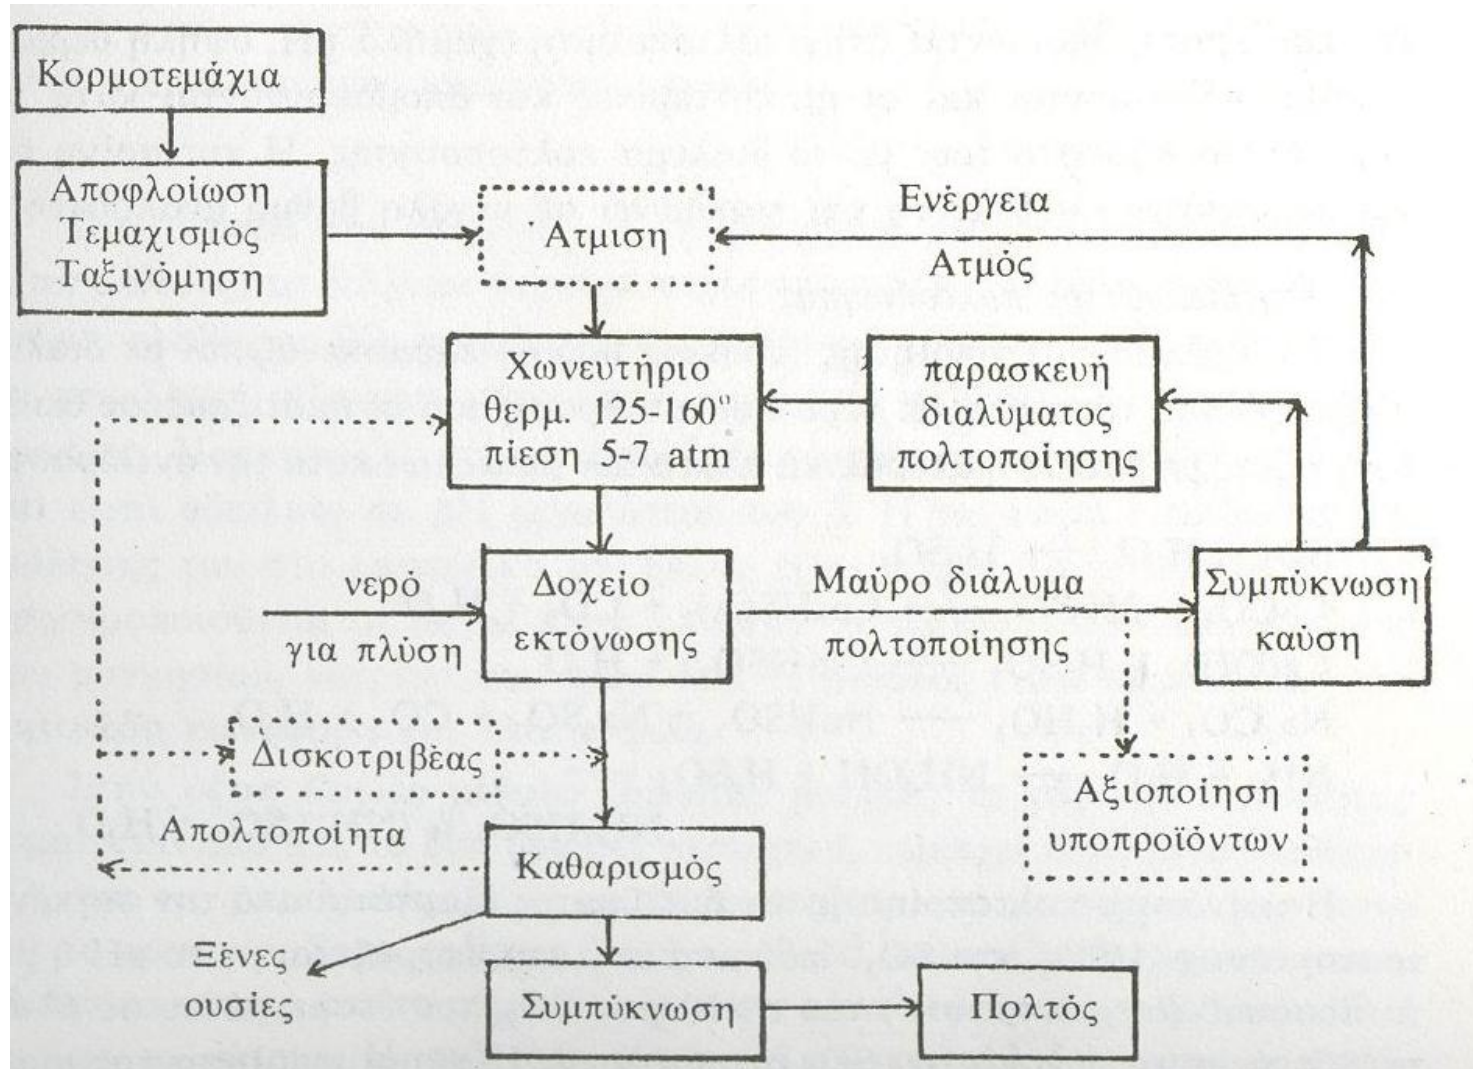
Κορμοτεμάχια

Αποφλοίωση
Τεμαχισμός
Ταξινόμηση

Ατμιση

Ενέργεια
Ατμός

Χωνευτήριο
θερμ. 125-160°
πίεση 5-7 atm

παρασκευή
διαλύματος
πολτοποίησης

νερό
για πλύση

Δοχείο
εκτόνωσης

Μαύρο διάλυμα
πολτοποίησης

Συμπύκνωση
καύση

Δισκοτριβέας

Αξιοποίηση
υποπροϊόντων

Απολτοποίητα

Καθαρισμός

Ξένες
ουσίες

Συμπύκνωση

Πολτός